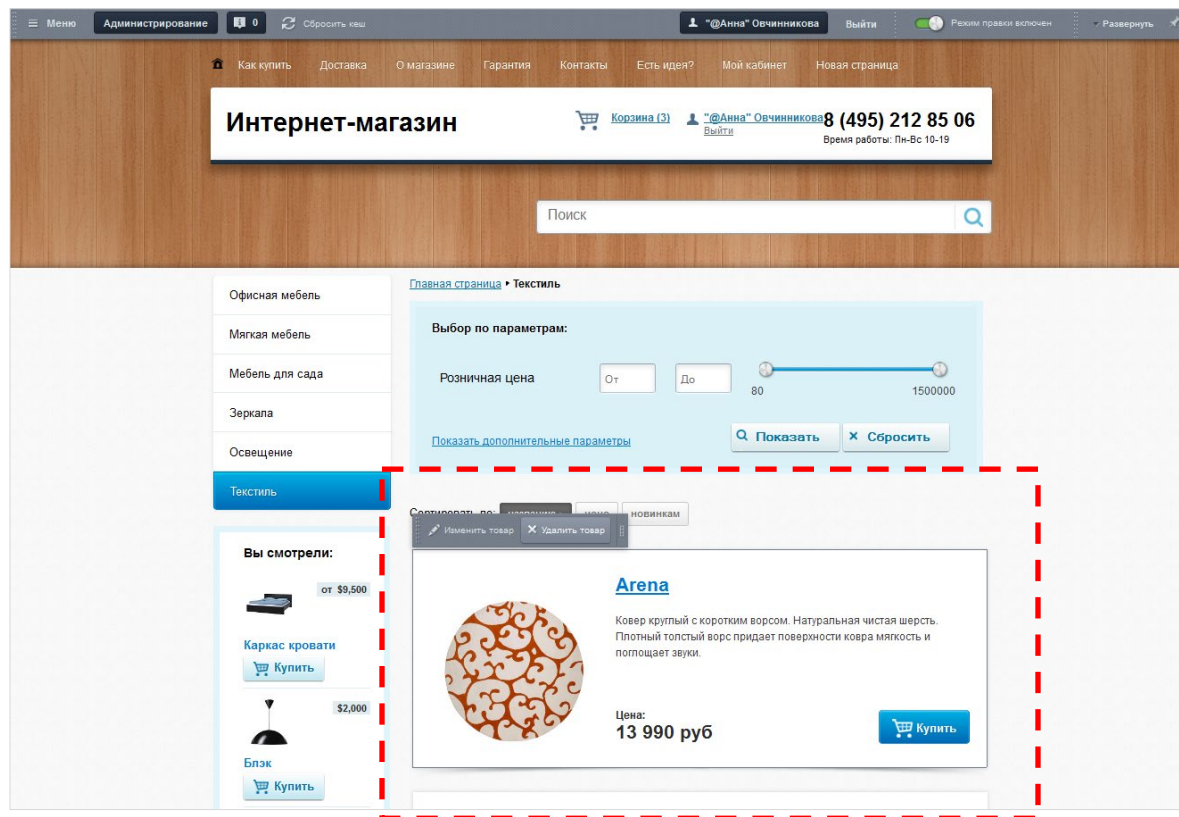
Меню Администрирование 0 Сбросить кеш "@Анна" Овчинникова Выйти Режим правки включен Развернуть

Как купить Доставка О магазине Гарантия Контакты Есть идея? Мой кабинет Новая страница

Интернет-магазин

Корзина (3) "@Анна" Овчинникова Выйти

8 (495) 212 85 06
Время работы: Пн-Вс 10-19

Поиск

Офисная мебель
Мягкая мебель
Мебель для сада
Зеркала
Освещение
Текстиль

Главная страница ▸ Текстиль

Выбор по параметрам:

Розничная цена От До 80 1500000

Показать дополнительные параметры Показать Сбросить

Сортировать по: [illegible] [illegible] новинкам

Изменить товар Удалить товар

Вы смотрели:

от $9,500
Каркас кровати
Купить

$2,000
Блэк
Купить

Arena

Ковер круглый с коротким ворсом. Натуральная чистая шерсть. Плотный толстый ворс придает поверхности ковра мягкость и поглощает звуки.

Цена:
13 990 руб

Купить